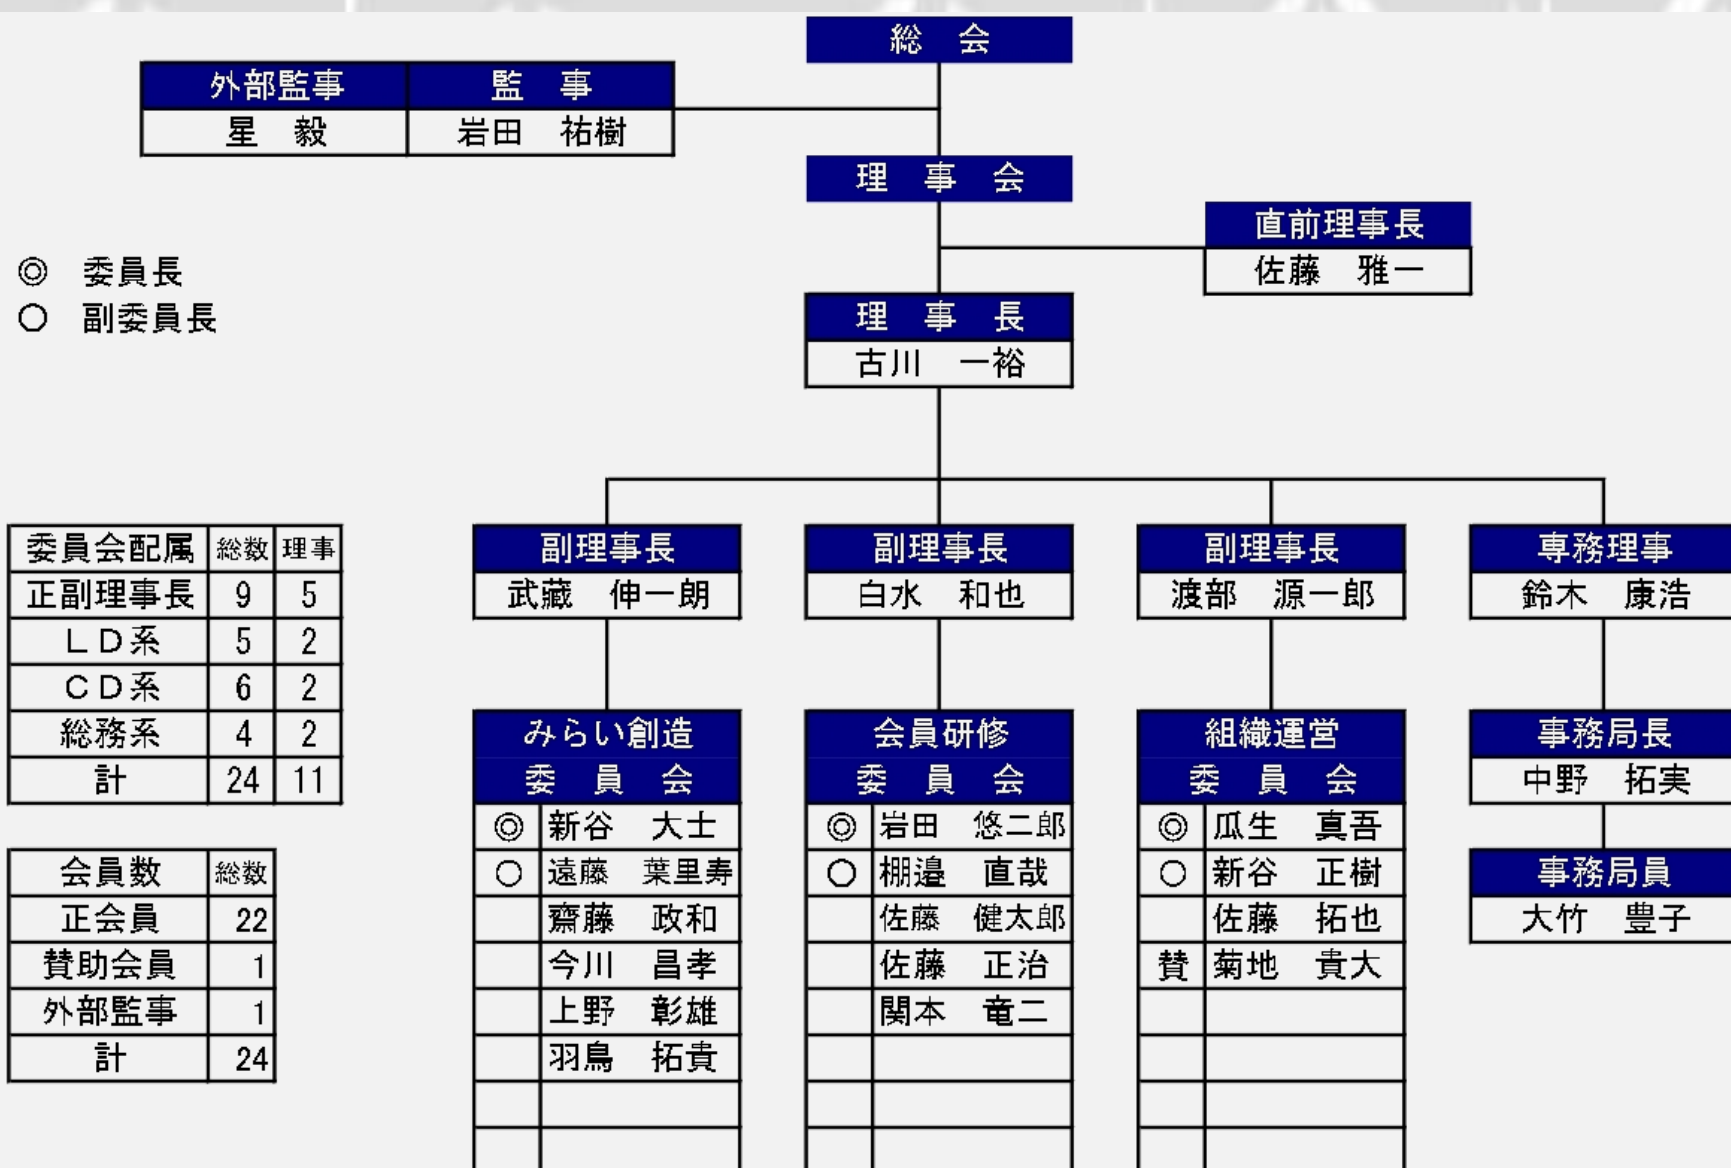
総　会

| 外部監事 | 監　事 |
|---|---|
| 星　毅 | 岩田　祐樹 |

理　事　会

直前理事長
佐藤　雅一

◎　委員長
○　副委員長

理　事　長
古川　一裕

| 委員会配属 | 総数 | 理事 |
|---|---|---|
| 正副理事長 | 9 | 5 |
| ＬＤ系 | 5 | 2 |
| ＣＤ系 | 6 | 2 |
| 総務系 | 4 | 2 |
| 計 | 24 | 11 |

| 会員数 | 総数 |
|---|---|
| 正会員 | 22 |
| 賛助会員 | 1 |
| 外部監事 | 1 |
| 計 | 24 |

副理事長
武藏　伸一朗

副理事長
白水　和也

副理事長
渡部　源一郎

専務理事
鈴木　康浩

みらい創造
委　員　会

| ◎ | 新谷　大士 |
|---|---|
| ○ | 遠藤　菜里寿 |
| | 齋藤　政和 |
| | 今川　昌孝 |
| | 上野　彰雄 |
| | 羽鳥　拓貴 |

会員研修
委　員　会

| ◎ | 岩田　悠二郎 |
|---|---|
| ○ | 棚邉　直哉 |
| | 佐藤　健太郎 |
| | 佐藤　正治 |
| | 関本　竜二 |

組織運営
委　員　会

| ◎ | 瓜生　真吾 |
|---|---|
| ○ | 新谷　正樹 |
| | 佐藤　拓也 |
| 賛 | 菊地　貴大 |

事務局長
中野　拓実

事務局員
大竹　豊子